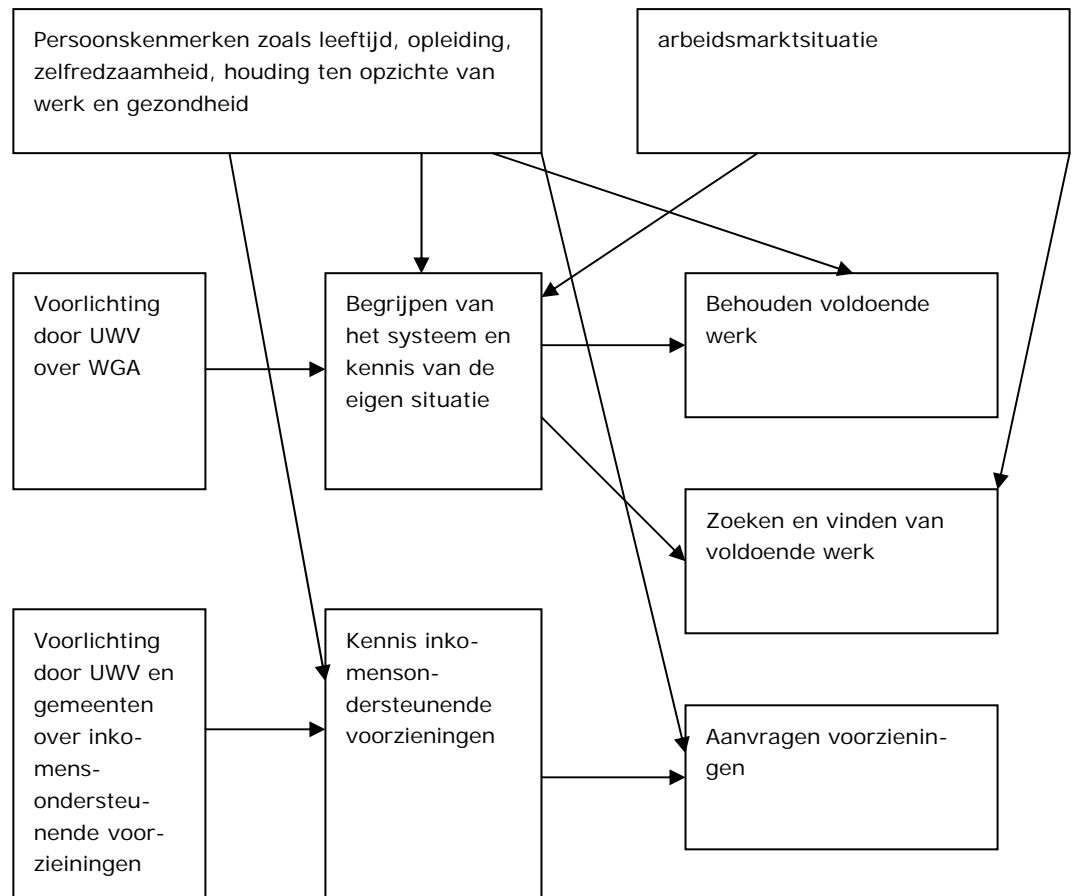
Persoonskenmerken zoals leeftijd, opleiding, zelfredzaamheid, houding ten opzichte van werk en gezondheid

arbeidsmarktsituatie

Voorlichting door UWV over WGA

Begrijpen van het systeem en kennis van de eigen situatie

Behouden voldoende werk

Zoeken en vinden van voldoende werk

Voorlichting door UWV en gemeenten over inkomensondersteunende voorzieiningen

Kennis inkomensondersteunende voorzieningen

Aanvragen voorzieningen